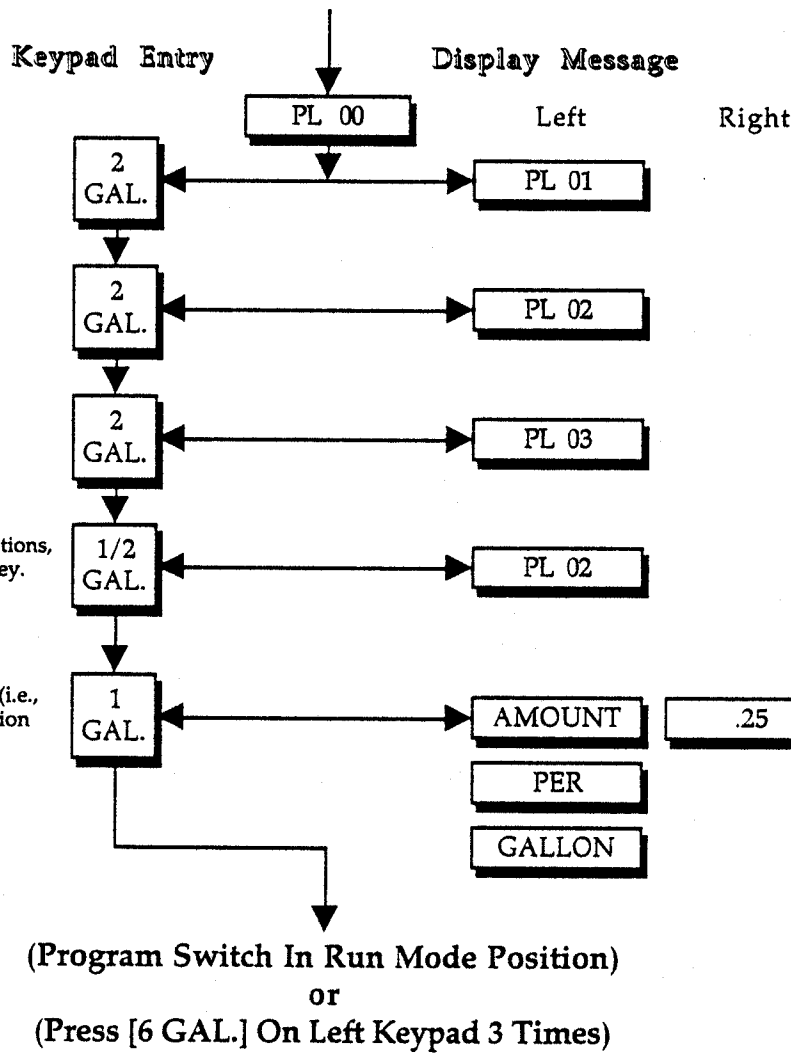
Keypad Entry

Display Message

PL 00

Left

Right

2 GAL.

PL 01

2 GAL.

PL 02

2 GAL.

PL 03

tions, ey.

1/2 GAL.

PL 02

(i.e., tion

1 GAL.

AMOUNT

.25

PER

GALLON

(Program Switch In Run Mode Position)
or
(Press [6 GAL.] On Left Keypad 3 Times)